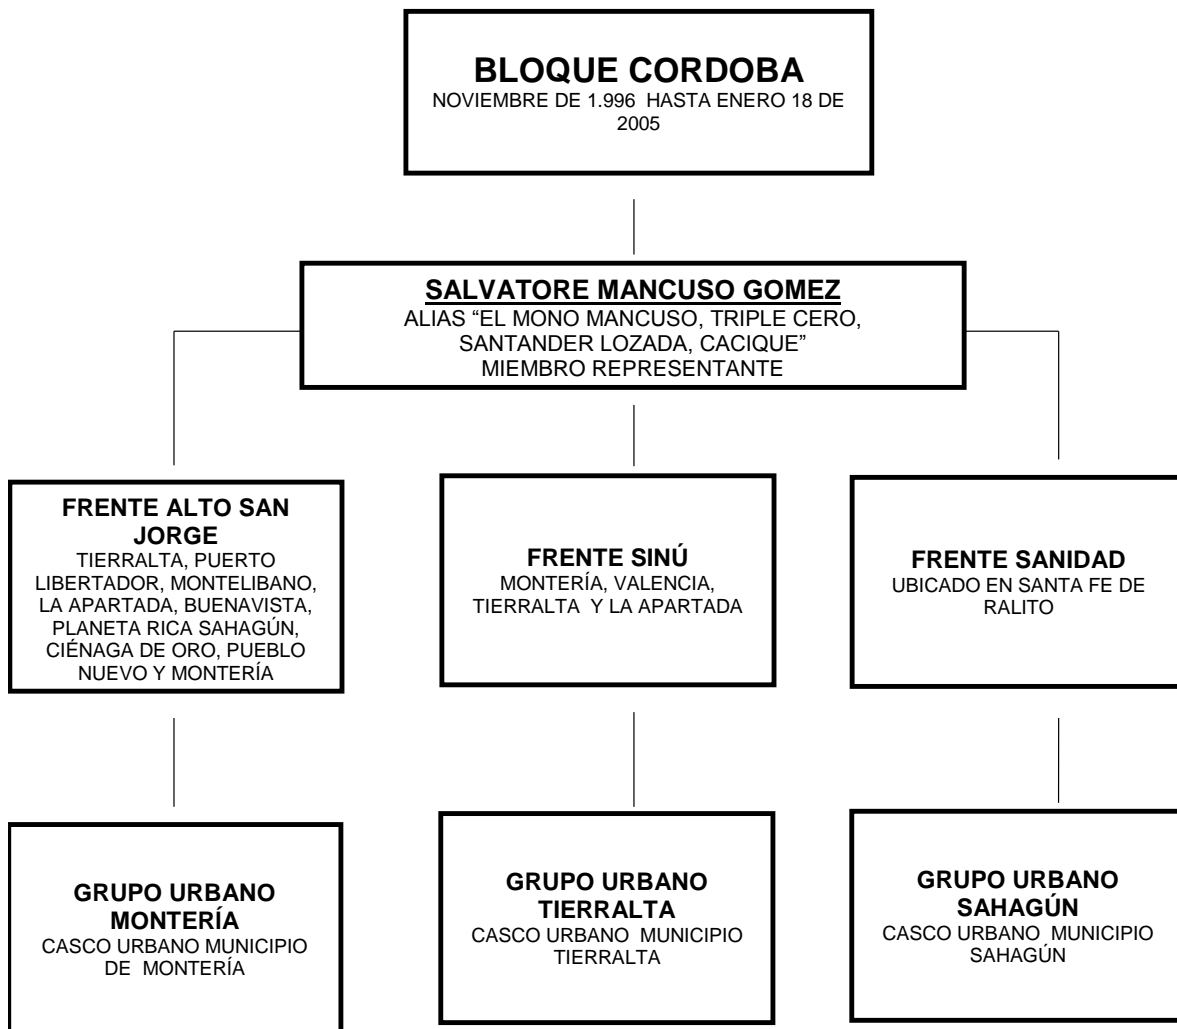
BLOQUE CORDOBA
NOVIEMBRE DE 1.996 HASTA ENERO 18 DE 2005

SALVATORE MANCUSO GOMEZ
ALIAS "EL MONO MANCUSO, TRIPLE CERO, SANTANDER LOZADA, CACIQUE"
MIEMBRO REPRESENTANTE

FRENTE ALTO SAN JORGE
TIERRALTA, PUERTO LIBERTADOR, MONTELIBANO, LA APARTADA, BUENAVISTA, PLANETA RICA SAHAGÚN, CIÉNAGA DE ORO, PUEBLO NUEVO Y MONTERÍA

FRENTE SINÚ
MONTERÍA, VALENCIA, TIERRALTA Y LA APARTADA

FRENTE SANIDAD
UBICADO EN SANTA FE DE RALITO

GRUPO URBANO MONTERÍA
CASCO URBANO MUNICIPIO DE MONTERÍA

GRUPO URBANO TIERRALTA
CASCO URBANO MUNICIPIO TIERRALTA

GRUPO URBANO SAHAGÚN
CASCO URBANO MUNICIPIO SAHAGÚN